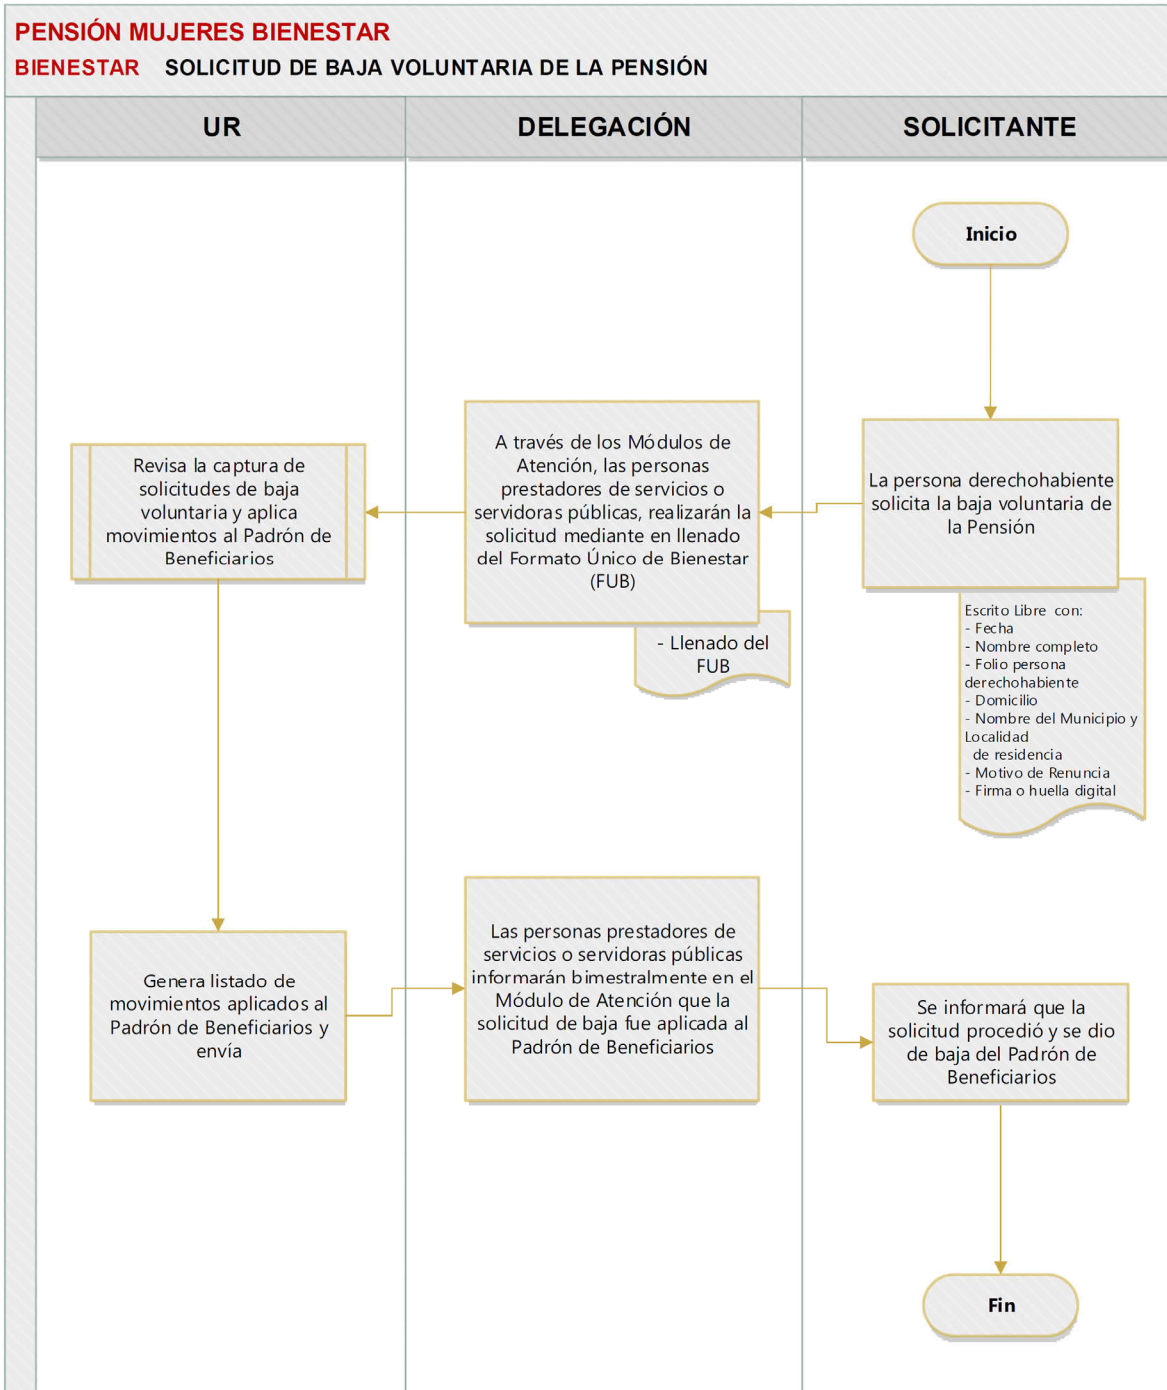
PENSIÓN MUJERES BIENESTAR
BIENESTAR SOLICITUD DE BAJA VOLUNTARIA DE LA PENSIÓN

UR
DELEGACIÓN
SOLICITANTE

Inicio

La persona derechohabiente solicita la baja voluntaria de la Pensión

Escrito Libre con:
- Fecha
- Nombre completo
- Folio persona derechohabiente
- Domicilio
- Nombre del Municipio y Localidad de residencia
- Motivo de Renuncia
- Firma o huella digital

A través de los Módulos de Atención, las personas prestadores de servicios o servidoras públicas, realizarán la solicitud mediante en llenado del Formato Único de Bienestar (FUB)

- Llenado del FUB

Revisa la captura de solicitudes de baja voluntaria y aplica movimientos al Padrón de Beneficiarios

Genera listado de movimientos aplicados al Padrón de Beneficiarios y envía

Las personas prestadores de servicios o servidoras públicas informarán bimestralmente en el Módulo de Atención que la solicitud de baja fue aplicada al Padrón de Beneficiarios

Se informará que la solicitud procedió y se dio de baja del Padrón de Beneficiarios

Fin